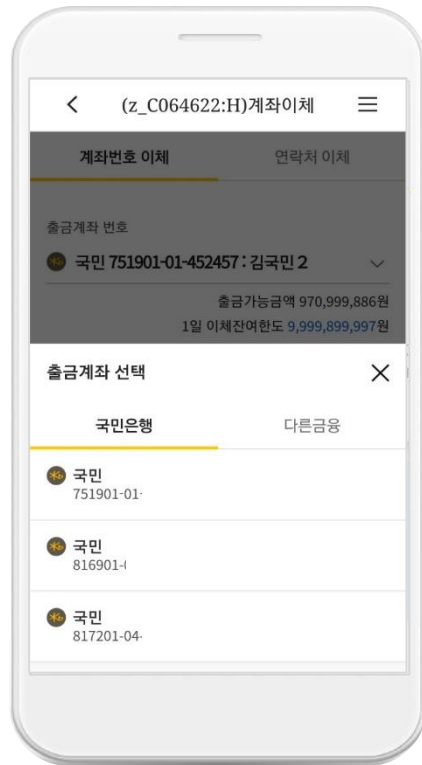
<

(z_C064622:H)계좌이체

≡

계좌번호 이체

연락처 이체

출금계좌 번호

국민 751901-01-452457 : 김국민 2

출금가능금액 970,999,886원

1일 이체잔여한도 9,999,899,997원

출금계좌 선택

×

국민은행

다른금융

국민
751901-01-

국민
816901-(

국민
817201-04-